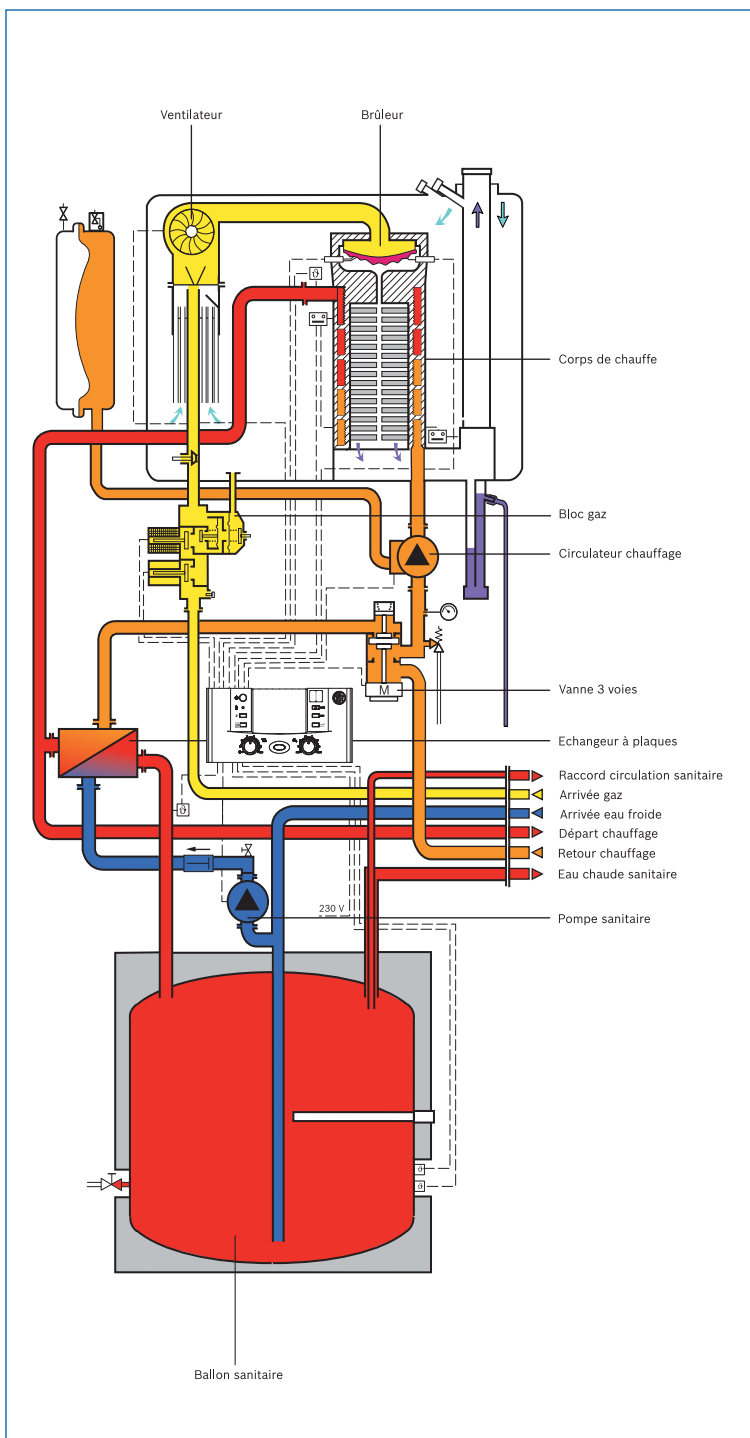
Ventilateur

Brûleur

Corps de chauffe

Bloc gaz

Circulateur chauffage

M

Vanne 3 voies

Echangeur à plaques

Raccord circulation sanitaire

Arrivée gaz

Arrivée eau froide

Départ chauffage

Retour chauffage

Eau chaude sanitaire

230 V

Pompe sanitaire

Ballon sanitaire